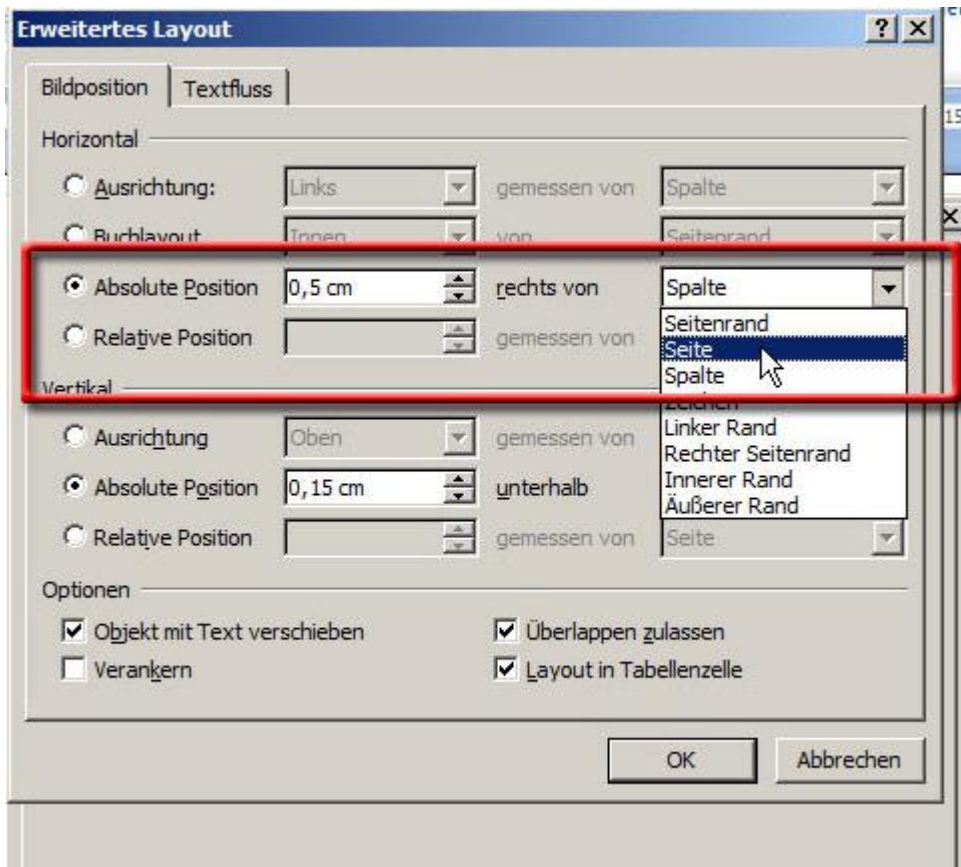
Erweitertes Layout
? X

Bildposition | Textfluss

Horizontal

Ausrichtung: Links gemessen von Spalte
Buchlayout Innen von Seitenrand
Absolute Position 0,5 cm rechts von Spalte
Relative Position gemessen von

Seitenrand
Seite
Spalte
Zeichen
Linker Rand
Rechter Seitenrand
Innerer Rand
Äußerer Rand

Vertikal

Ausrichtung Oben gemessen von
Absolute Position 0,15 cm unterhalb
Relative Position gemessen von Seite

Optionen

Objekt mit Text verschieben
Überlappen zulassen
Verankern
Layout in Tabellenzelle

OK
Abbrechen